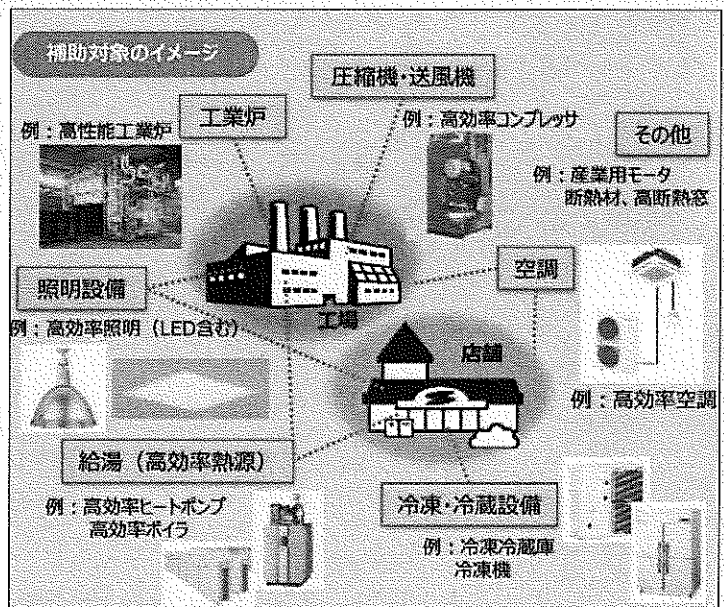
補助対象のイメージ

圧縮機・送風機

工業炉

例：高性能工業炉

例：高効率コンプレッサ

その他

例：産業用モータ 断熱材、高断熱窓

照明設備

空調

工場

例：高効率照明（LED含む）

店舗

例：高効率空調

給湯（高効率熱源）

例：高効率ヒートポンプ 高効率ボイラ

冷凍・冷蔵設備

例：冷凍冷蔵庫 冷凍機